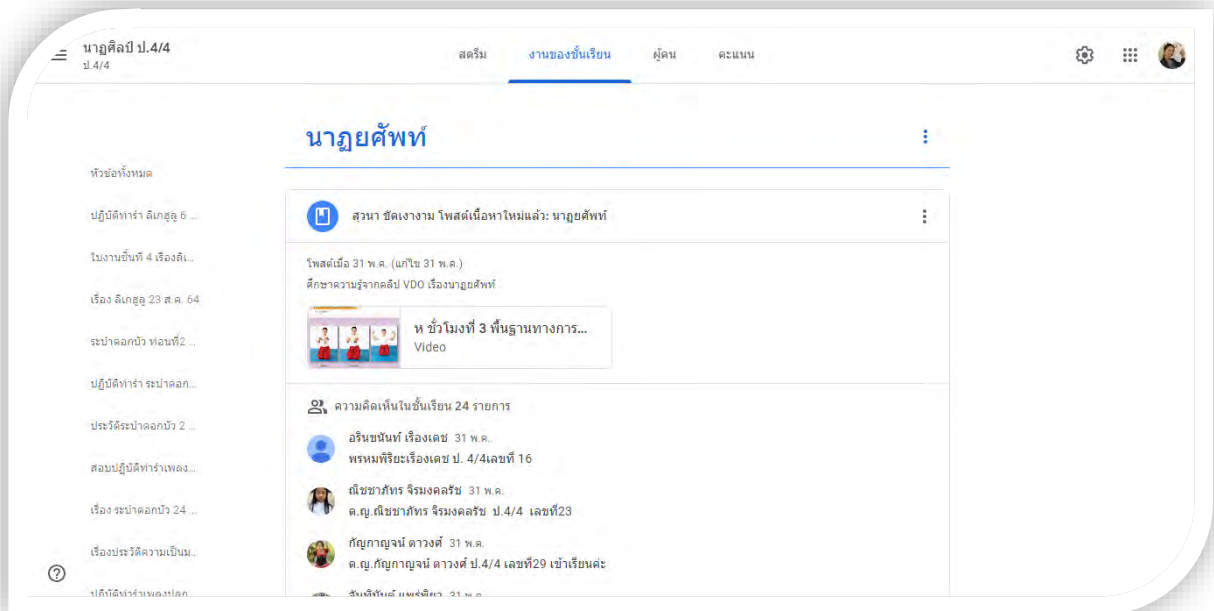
นาฏศิลป์ ป.4/4
ป.4/4

สตรีม งานของชั้นเรียน ผู้คน คะแนน

นาฏยศัพท์

หัวข้อทั้งหมด
ปฏิบัติท่ารำ ลิเกสูล 6 ...
ใบงานชิ้นที่ 4 เรื่องลิเ...
เรื่อง ลิเกสูล 23 ส.ค. 64
ระบำดอกบัว ท่อนที่2 ...
ปฏิบัติท่ารำ ระบำดอก...
ประวัติระบำดอกบัว 2 ...
สอบปฏิบัติท่ารำเพลง...
เรื่อง ระบำดอกบัว 24 ...
เรื่องประวัติความเป็นม...
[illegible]

สุวนา ชัดเงางาม โพสต์เนื้อหาใหม่แล้ว: นาฏยศัพท์

โพสต์เมื่อ 31 พ.ค. (แก้ไข 31 พ.ค.)
ศึกษาความรู้จากคลิป VDO เรื่องนาฏยศัพท์

ห ชั่วโมงที่ 3 พื้นฐานทางการ...
Video

ความคิดเห็นในชั้นเรียน 24 รายการ

อรินชนันท์ เรืองเดช 31 พ.ค.
พรหมพิริยะเรืองเดช ป. 4/4เลขที่ 16

ณิชชาภัทร จิรมงคลรัช 31 พ.ค.
ด.ญ.ณิชชาภัทร จิรมงคลรัช ป.4/4 เลขที่23

กัญกาญจน์ ดาวงค์ 31 พ.ค.
ด.ญ.กัญกาญจน์ ดาวงค์ ป.4/4 เลขที่29 เข้าเรียนค่ะ

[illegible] 31 พ.ค.